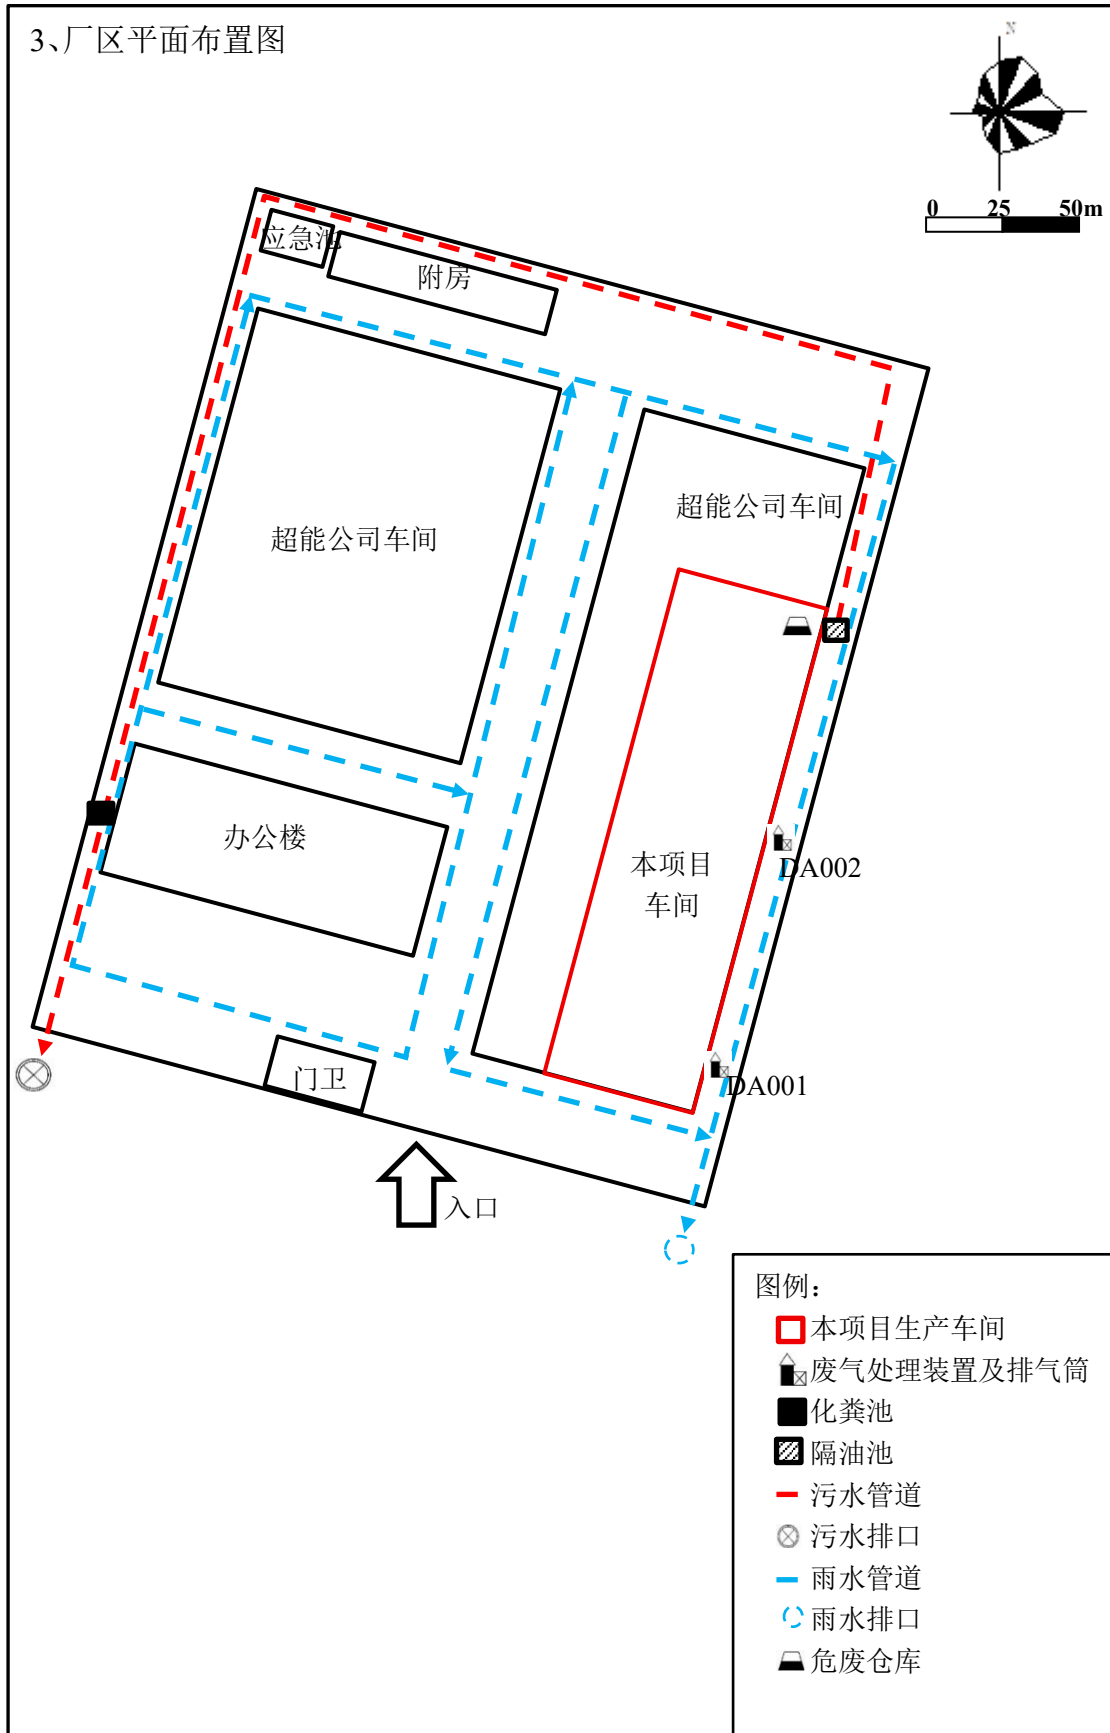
3、厂区平面布置图

N

0 25 50m

应急池

附房

超能公司车间

超能公司车间

办公楼

本项目车间

DA002

DA001

门卫

入口

图例：
本项目生产车间
废气处理装置及排气筒
化粪池
隔油池
污水管道
污水排口
雨水管道
雨水排口
危废仓库